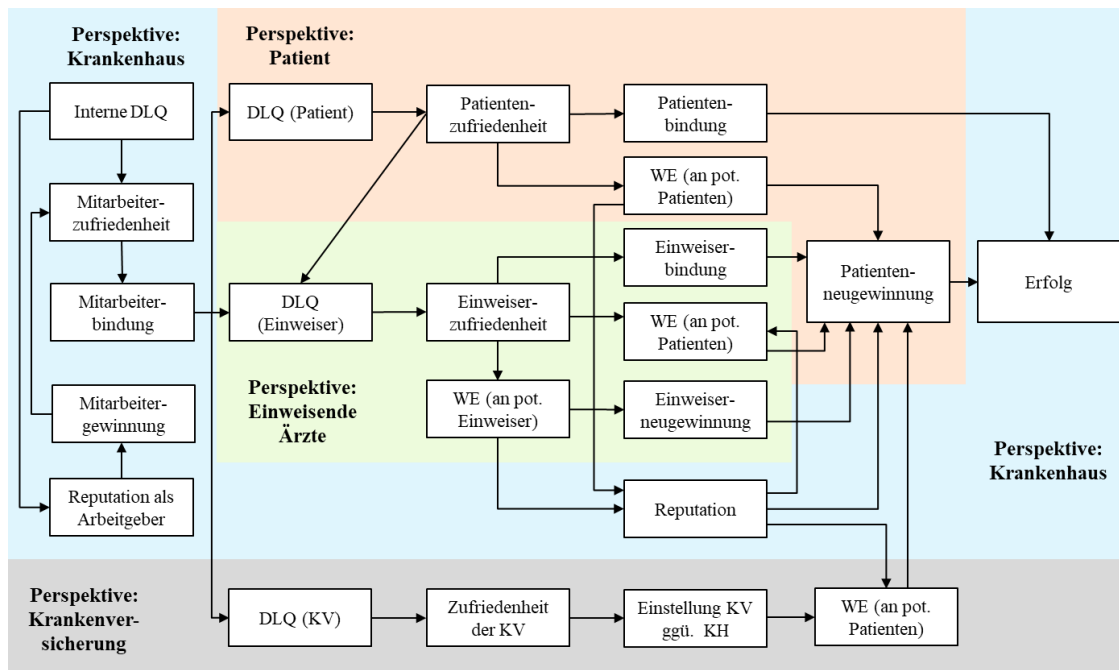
Perspektive: Krankenhaus

Perspektive: Patient

Interne DLQ

DLQ (Patient)

Patientenzufriedenheit

Patientenbindung

Mitarbeiterzufriedenheit

WE (an pot. Patienten)

Einweiserbindung

Patientenneugewinnung

Erfolg

Mitarbeiterbindung

DLQ (Einweiser)

Einweiserzufriedenheit

WE (an pot. Patienten)

Perspektive: Einweisende Ärzte

WE (an pot. Einweiser)

Einweiserneugewinnung

Mitarbeitergewinnung

Perspektive: Krankenhaus

Reputation als Arbeitgeber

Reputation

Perspektive: Krankenversicherung

DLQ (KV)

Zufriedenheit der KV

Einstellung KV ggü. KH

WE (an pot. Patienten)